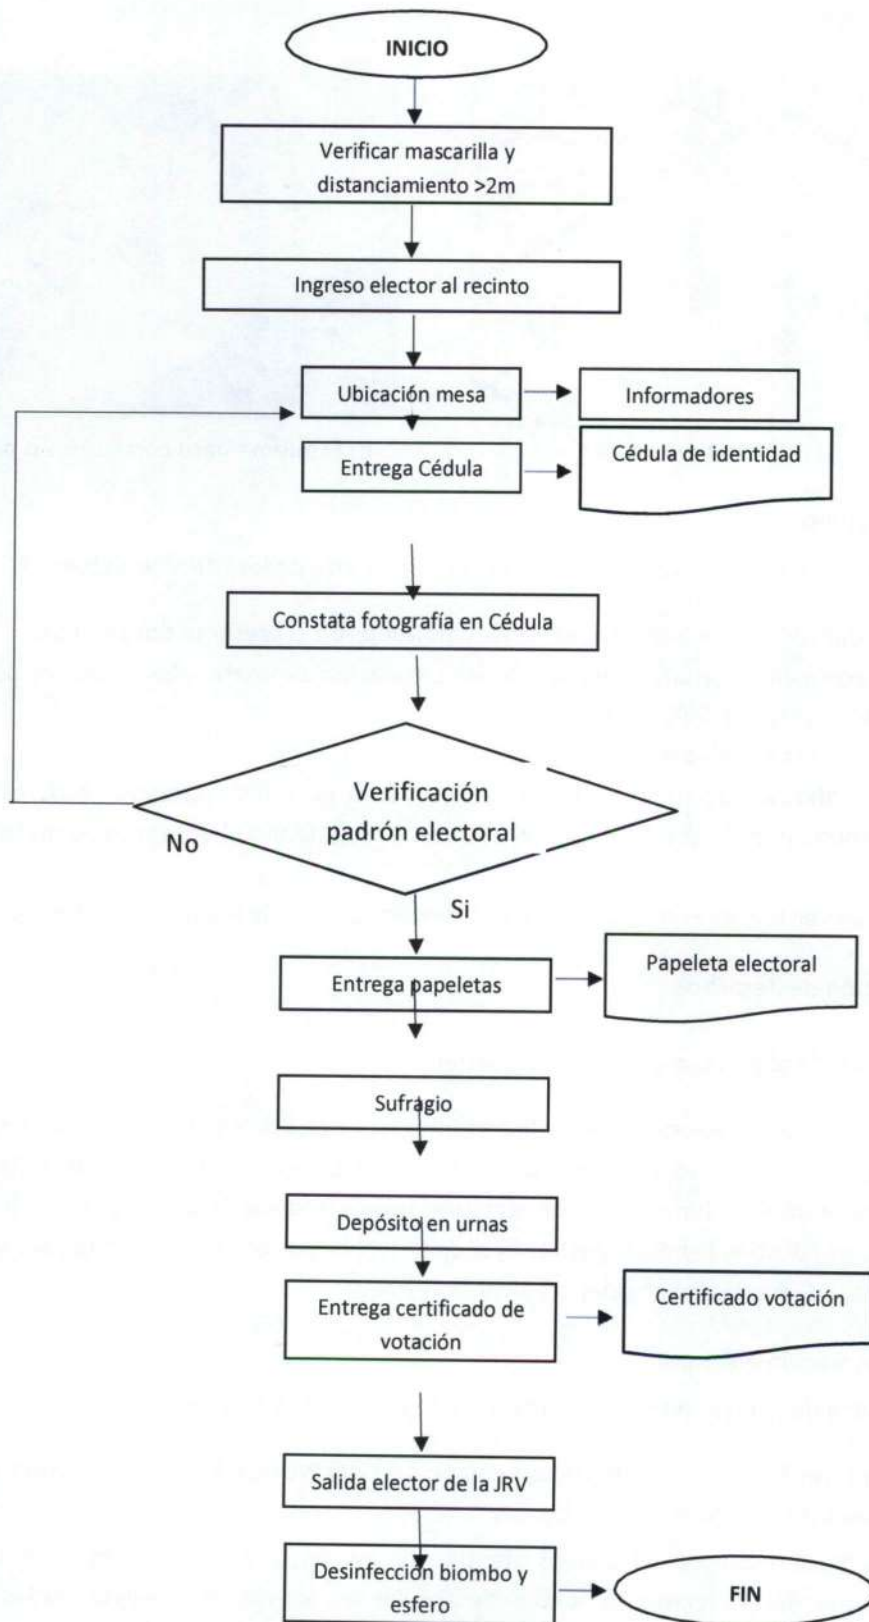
INICIO

Verificar mascarilla y distanciamiento >2m

Ingreso elector al recinto

Ubicación mesa

Informadores

Entrega Cédula

Cédula de identidad

Constata fotografía en Cédula

Verificación padrón electoral

No

Si

Entrega papeletas

Papeleta electoral

Sufragio

Depósito en urnas

Entrega certificado de votación

Certificado votación

Salida elector de la JRV

Desinfección biombo y esfero

FIN